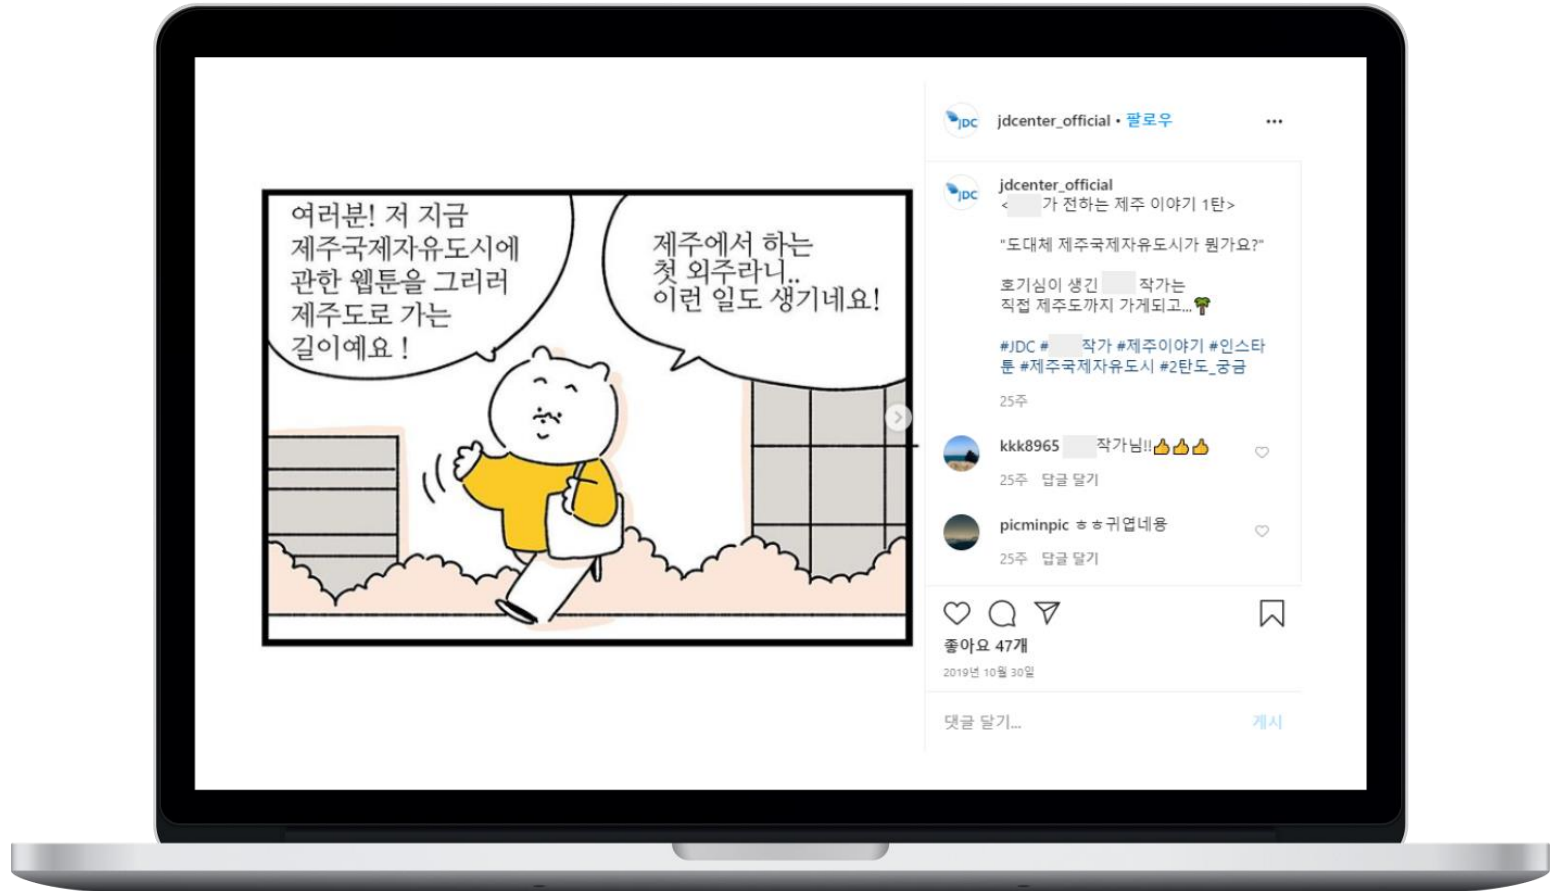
여러분! 저 지금 제주국제자유도시에 관한 웹툰을 그리러 제주도로 가는 길이예요 !

제주에서 하는 첫 외주라니.. 이런 일도 생기네요!

JDC jdcenter_official • 팔로우 •••

JDC jdcenter_official
< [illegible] 가 전하는 제주 이야기 1탄>

"도대체 제주국제자유도시가 뭔가요?"

호기심이 생긴 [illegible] 작가는
직접 제주도까지 가게되고...🌴

#JDC # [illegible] 작가 #제주이야기 #인스타툰 #제주국제자유도시 #2탄도_궁금

25주

kkk8965 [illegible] 작가님!!👍👍👍
25주 답글 달기

picminpic ㅎㅎ귀엽네용
25주 답글 달기

좋아요 47개
2019년 10월 30일

댓글 달기... 게시